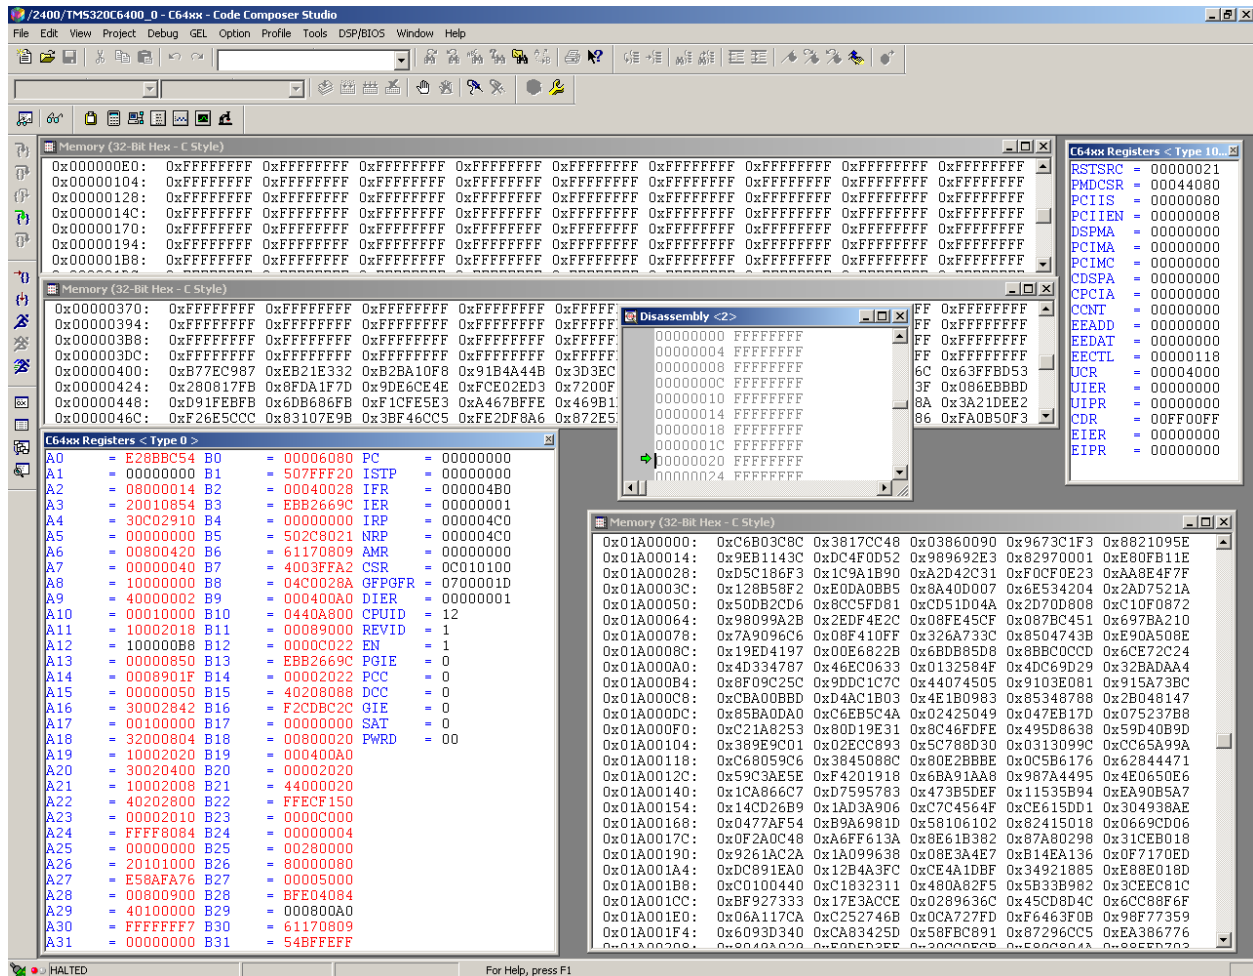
/2400/TMS320C6400_0 - C64xx - Code Composer Studio

File Edit View Project Debug GEL Option Profile Tools DSP/BIOS Window Help

Memory (32-Bit Hex - C Style)

0x000000E0: 0xFFFFFFFF 0xFFFFFFFF 0xFFFFFFFF 0xFFFFFFFF 0xFFFFFFFF 0xFFFFFFFF 0xFFFFFFFF 0xFFFFFFFF 0xFFFFFFFF
0x00000104: 0xFFFFFFFF 0xFFFFFFFF 0xFFFFFFFF 0xFFFFFFFF 0xFFFFFFFF 0xFFFFFFFF 0xFFFFFFFF 0xFFFFFFFF 0xFFFFFFFF
0x00000128: 0xFFFFFFFF 0xFFFFFFFF 0xFFFFFFFF 0xFFFFFFFF 0xFFFFFFFF 0xFFFFFFFF 0xFFFFFFFF 0xFFFFFFFF 0xFFFFFFFF
0x0000014C: 0xFFFFFFFF 0xFFFFFFFF 0xFFFFFFFF 0xFFFFFFFF 0xFFFFFFFF 0xFFFFFFFF 0xFFFFFFFF 0xFFFFFFFF 0xFFFFFFFF
0x00000170: 0xFFFFFFFF 0xFFFFFFFF 0xFFFFFFFF 0xFFFFFFFF 0xFFFFFFFF 0xFFFFFFFF 0xFFFFFFFF 0xFFFFFFFF 0xFFFFFFFF
0x00000194: 0xFFFFFFFF 0xFFFFFFFF 0xFFFFFFFF 0xFFFFFFFF 0xFFFFFFFF 0xFFFFFFFF 0xFFFFFFFF 0xFFFFFFFF 0xFFFFFFFF
0x000001B8: 0xFFFFFFFF 0xFFFFFFFF 0xFFFFFFFF 0xFFFFFFFF 0xFFFFFFFF 0xFFFFFFFF 0xFFFFFFFF 0xFFFFFFFF 0xFFFFFFFF

C64xx Registers < Type 10...

| | | |
|---|---|---|
| RSTSRC | = | 00000021 |
| PMDCSR | = | 00044080 |
| PCIIS | = | 00000080 |
| PCIIEN | = | 00000008 |
| DSPMA | = | 00000000 |
| PCIMA | = | 00000000 |
| PCIMC | = | 00000000 |
| CDSPA | = | 00000000 |
| CPCIA | = | 00000000 |
| CCNT | = | 00000000 |
| EEADD | = | 00000000 |
| EEDAT | = | 00000000 |
| EECTL | = | 00000118 |
| UCR | = | 00004000 |
| UIER | = | 00000000 |
| UIPR | = | 00000000 |
| CDR | = | 00FF00FF |
| EIER | = | 00000000 |
| EIPR | = | 00000000 |

Memory (32-Bit Hex - C Style)

0x00000370: 0xFFFFFFFF 0xFFFFFFFF 0xFFFFFFFF 0xFFFFFFFF 0xFFFF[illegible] FF 0xFFFFFFFF
0x00000394: 0xFFFFFFFF 0xFFFFFFFF 0xFFFFFFFF 0xFFFFFFFF 0xFFFF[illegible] FF 0xFFFFFFFF
0x000003B8: 0xFFFFFFFF 0xFFFFFFFF 0xFFFFFFFF 0xFFFFFFFF 0xFFFF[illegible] FF 0xFFFFFFFF
0x000003DC: 0xFFFFFFFF 0xFFFFFFFF 0xFFFFFFFF 0xFFFFFFFF 0xFFFF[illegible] FF 0xFFFFFFFF
0x00000400: 0xB77EC987 0xEB21E332 0xB2BA10F8 0x91B4A44B 0x3D3EC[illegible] 6C 0x63FFBD53
0x00000424: 0x280817FB 0x8FDA1F7D 0x9DE6CE4E 0xFCE02ED3 0x7200F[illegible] 3F 0x086EBBBD
0x00000448: 0xD91FEBFB 0x6DB686FB 0xF1CFE5E3 0xA467BFFE 0x469B1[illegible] 8A 0x3A21DEE2
0x0000046C: 0xF26E5CCC 0x83107E9B 0x3BF46CC5 0xFE2DF8A6 0x872E5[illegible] 86 0xFA0B50F3

Disassembly <2>

00000000 FFFFFFFF
00000004 FFFFFFFF
00000008 FFFFFFFF
0000000C FFFFFFFF
00000010 FFFFFFFF
00000014 FFFFFFFF
00000018 FFFFFFFF
0000001C FFFFFFFF
00000020 FFFFFFFF
00000024 FFFFFFFF

C64xx Registers < Type 0 >

| | | | | | | | |
|---|---|---|---|---|---|---|---|
| A0 | = | E28BBC54 | B0 | = | 00006080 | PC | = 00000000 |
| A1 | = | 00000000 | B1 | = | 507FFF20 | ISTP | = 00000000 |
| A2 | = | 08000014 | B2 | = | 00040028 | IFR | = 000004B0 |
| A3 | = | 20010854 | B3 | = | EBB2669C | IER | = 00000001 |
| A4 | = | 30C02910 | B4 | = | 00000000 | IRP | = 000004C0 |
| A5 | = | 00000000 | B5 | = | 502C8021 | NRP | = 000004C0 |
| A6 | = | 00800420 | B6 | = | 61170809 | AMR | = 00000000 |
| A7 | = | 00000040 | B7 | = | 4003FFA2 | CSR | = 0C010100 |
| A8 | = | 10000000 | B8 | = | 04C0028A | GFPGFR | = 0700001D |
| A9 | = | 40000002 | B9 | = | 000400A0 | DIER | = 00000001 |
| A10 | = | 00010000 | B10 | = | 0440A800 | CPUID | = 12 |
| A11 | = | 10002018 | B11 | = | 00089000 | REVID | = 1 |
| A12 | = | 100000B8 | B12 | = | 0000C022 | EN | = 1 |
| A13 | = | 00000850 | B13 | = | EBB2669C | PGIE | = 0 |
| A14 | = | 0008901F | B14 | = | 00002022 | PCC | = 0 |
| A15 | = | 00000050 | B15 | = | 40208088 | DCC | = 0 |
| A16 | = | 30002842 | B16 | = | F2CDBC2C | GIE | = 0 |
| A17 | = | 00100000 | B17 | = | 00000000 | SAT | = 0 |
| A18 | = | 32000804 | B18 | = | 00800020 | PWRD | = 00 |
| A19 | = | 10002020 | B19 | = | 000400A0 | | |
| A20 | = | 30020400 | B20 | = | 00002020 | | |
| A21 | = | 10002008 | B21 | = | 44000020 | | |
| A22 | = | 40202800 | B22 | = | FFECF150 | | |
| A23 | = | 00002010 | B23 | = | 0000C000 | | |
| A24 | = | FFFF8084 | B24 | = | 00000004 | | |
| A25 | = | 00000000 | B25 | = | 00280000 | | |
| A26 | = | 20101000 | B26 | = | 80000080 | | |
| A27 | = | E58AFA76 | B27 | = | 00005000 | | |
| A28 | = | 00800900 | B28 | = | BFE04084 | | |
| A29 | = | 40100000 | B29 | = | 000800A0 | | |
| A30 | = | FFFFFFF7 | B30 | = | 61170809 | | |
| A31 | = | 00000000 | B31 | = | 54BFFEFF | | |

Memory (32-Bit Hex - C Style)

0x01A00000: 0xC6B03C8C 0x3817CC48 0x03860090 0x9673C1F3 0x8821095E
0x01A00014: 0x9EB1143C 0xDC4F0D52 0x989692E3 0x82970001 0xE80FB11E
0x01A00028: 0xD5C186F3 0x1C9A1B90 0xA2D42C31 0xF0CF0E23 0xAA8E4F7F
0x01A0003C: 0x128B58F2 0xE0DA0BB5 0x8A40D007 0x6E534204 0x2AD7521A
0x01A00050: 0x50DB2CD6 0x8CC5FD81 0xCD51D04A 0x2D70D808 0xC10F0872
0x01A00064: 0x98099A2B 0x2EDF4E2C 0x08FE45CF 0x087BC451 0x697BA210
0x01A00078: 0x7A9096C6 0x08F410FF 0x326A733C 0x8504743B 0xE90A508E
0x01A0008C: 0x19ED4197 0x00E6822B 0x6BDB85D8 0x8BBC0CCD 0x6CE72C24
0x01A000A0: 0x4D334787 0x46EC0633 0x0132584F 0x4DC69D29 0x32BADAA4
0x01A000B4: 0x8F09C25C 0x9DDC1C7C 0x44074505 0x9103E081 0x915A73BC
0x01A000C8: 0xCBA00BBD 0xD4AC1B03 0x4E1B0983 0x85348788 0x2B048147
0x01A000DC: 0x85BA0DA0 0xC6EB5C4A 0x02425049 0x047EB17D 0x075237B8
0x01A000F0: 0xC21A8253 0x80D19E31 0x8C46FDFE 0x495D8638 0x59D40B9D
0x01A00104: 0x389E9C01 0x02ECC893 0x5C788D30 0x0313099C 0xCC65A99A
0x01A00118: 0xC68059C6 0x3845088C 0x80E2BBBE 0x0C5B6176 0x62844471
0x01A0012C: 0x59C3AE5E 0xF4201918 0x6BA91AA8 0x987A4495 0x4E0650E6
0x01A00140: 0x1CA866C7 0xD7595783 0x473B5DEF 0x11535B94 0xEA90B5A7
0x01A00154: 0x14CD26B9 0x1AD3A906 0xC7C4564F 0xCE615DD1 0x304938AE
0x01A00168: 0x0477AF54 0xB9A6981D 0x58106102 0x82415018 0x0669CD06
0x01A0017C: 0xF2A0C48 0xA6FF613A 0x8E61B382 0x87A80298 0x31CEB018
0x01A00190: 0x9261AC2A 0x1A099638 0x08E3A4E7 0xB14EA136 0x0F7170ED
0x01A001A4: 0xDC891EA0 0x12B4A3FC 0xCE4A1DBF 0x34921885 0xE88E018D
0x01A001B8: 0xC0100440 0xC1832311 0x480A82F5 0x5B33B982 0x3CEEC81C
0x01A001CC: 0xBF927333 0x17E3ACCE 0x0289636C 0x45CD8D4C 0x6CC88F6F
0x01A001E0: 0x06A117CA 0xC252746B 0x0CA727FD 0xF6463F0B 0x98F77359
0x01A001F4: 0x6093D340 0xCA83425D 0x58FBC891 0x87296CC5 0xEA386776

HALTED For Help, press F1